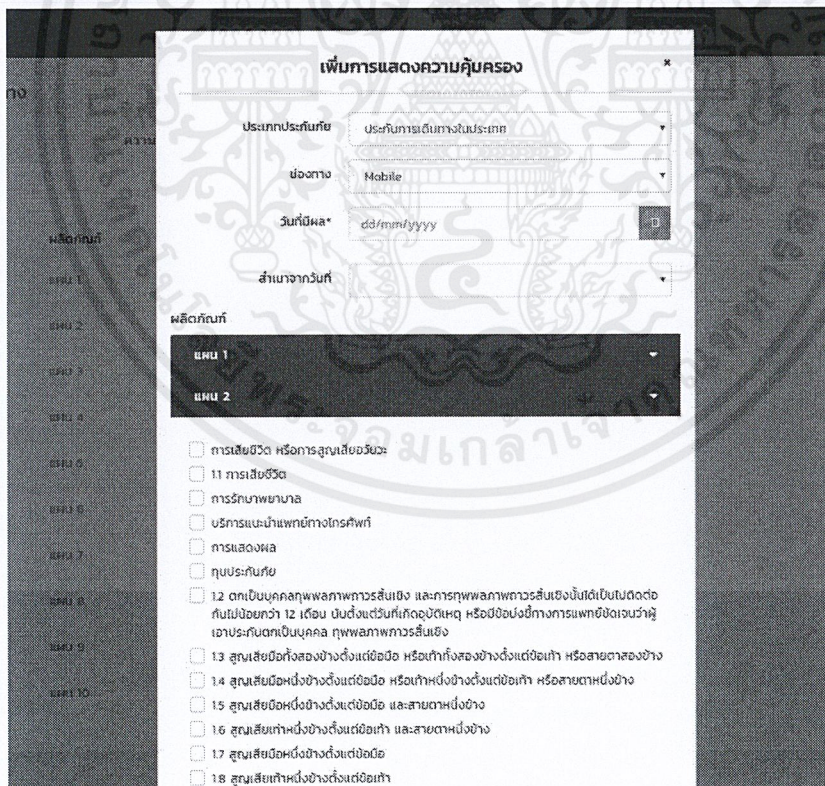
เพิ่มการแสดงความคุ้มครอง

×

ประเภทประกันภัย ประกันการเดินทางในประเทศ

ช่องทาง Mobile

วันที่มีผล* dd/mm/yyyy

ลำเนาจากวันที่

ผลิตภัณฑ์

แผน 1

แผน 2

การเสียชีวิต หรือการสูญเสียอวัยวะ

1.1 การเสียชีวิต

การรักษาพยาบาล

บริการแนะนำแพทย์ทางโทรศัพท์

การแสดงผล

ทุนประกันภัย

1.2 ตกเป็นบุคคลทุพพลภาพถาวรสิ้นเชิง และการทุพพลภาพถาวรสิ้นเชิงนั้นได้เป็นไปติดต่อกันไม่น้อยกว่า 12 เดือน นับตั้งแต่วันที่เกิดอุบัติเหตุ หรือมีข้อบ่งชี้ทางการแพทย์ชัดเจนว่าผู้เอาประกันตกเป็นบุคคล ทุพพลภาพถาวรสิ้นเชิง

1.3 สูญเสียมือทั้งสองข้างตั้งแต่ข้อมือ หรือเท้าทั้งสองข้างตั้งแต่ข้อเท้า หรือสายตาสองข้าง

1.4 สูญเสียมือหนึ่งข้างตั้งแต่ข้อมือ หรือเท้าหนึ่งข้างตั้งแต่ข้อเท้า หรือสายตาหนึ่งข้าง

1.5 สูญเสียมือหนึ่งข้างตั้งแต่ข้อมือ และสายตาหนึ่งข้าง

1.6 สูญเสียเท้าหนึ่งข้างตั้งแต่ข้อเท้า และสายตาหนึ่งข้าง

1.7 สูญเสียมือหนึ่งข้างตั้งแต่ข้อมือ

1.8 สูญเสียเท้าหนึ่งข้างตั้งแต่ข้อเท้า

ผลิตภัณฑ์

แผน 1

แผน 2

แผน 3

แผน 4

แผน 5

แผน 6

แผน 7

แผน 8

แผน 9

แผน 10